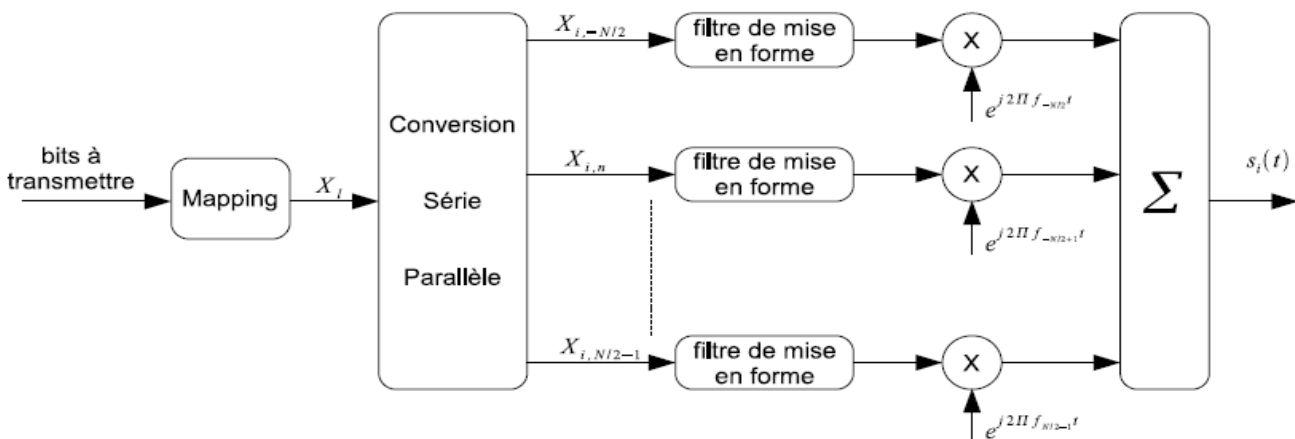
bits à transmettre

Mapping

$X_i$

Conversion

Série

Parallèle

$X_{i,-N/2}$

$X_{i,n}$

$X_{i,N/2-1}$

filtre de mise en forme

filtre de mise en forme

filtre de mise en forme

X

X

X

$e^{j2\Pi f_{-N/2}t}$

$e^{j2\Pi f_{-N/2+1}t}$

$e^{j2\Pi f_{N/2-1}t}$

$\Sigma$

$s_i(t)$